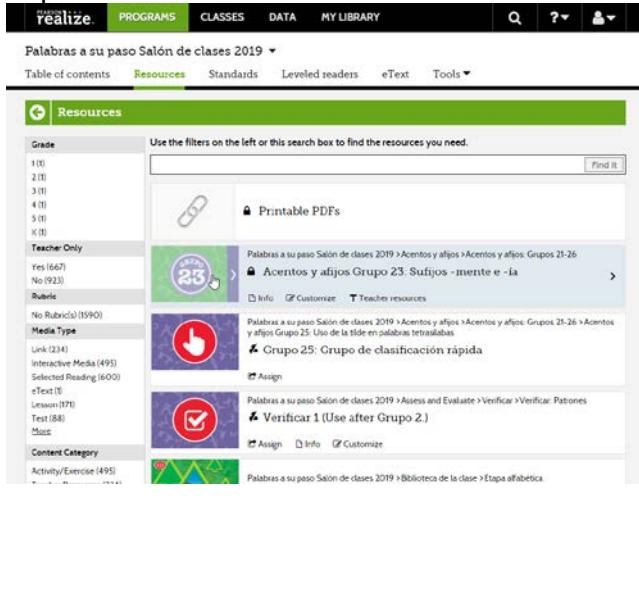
PEARSON realize. PROGRAMS CLASSES DATA MY LIBRARY

Palabras a su paso Salón de clases 2019 ▾

Table of contents Resources Standards Leveled readers eText Tools ▾

Resources

Use the filters on the left or this search box to find the resources you need.

Find it

Grade
1 (1)
2 (1)
3 (1)
4 (1)
5 (1)
K (1)

Teacher Only
Yes (667)
No (923)

Rubric
No Rubric(s) (1590)

Media Type
Link (234)
Interactive Media (495)
Selected Reading (600)
eText (1)
Lesson (171)
Test (88)
More

Content Category
Activity/Exercise (495)
Teacher Resources (314)

Printable PDFs

Palabras a su paso Salón de clases 2019 > Acentos y afijos > Acentos y afijos: Grupos 21-26
GRUPO 23
Acentos y afijos Grupo 23: Sufijos -mente e -ía
Info Customize Teacher resources

Palabras a su paso Salón de clases 2019 > Acentos y afijos > Acentos y afijos: Grupos 21-26 > Acentos y afijos Grupo 25: Uso de la tilde en palabras tetrasílabas
Grupo 25: Grupo de clasificación rápida
Assign

Palabras a su paso Salón de clases 2019 > Assess and Evaluate > Verificar > Verificar: Patrones
Verificar 1 (Use after Grupo 2.)
Assign Info Customize

Palabras a su paso Salón de clases 2019 > Biblioteca de la clase > Etapa alfabética